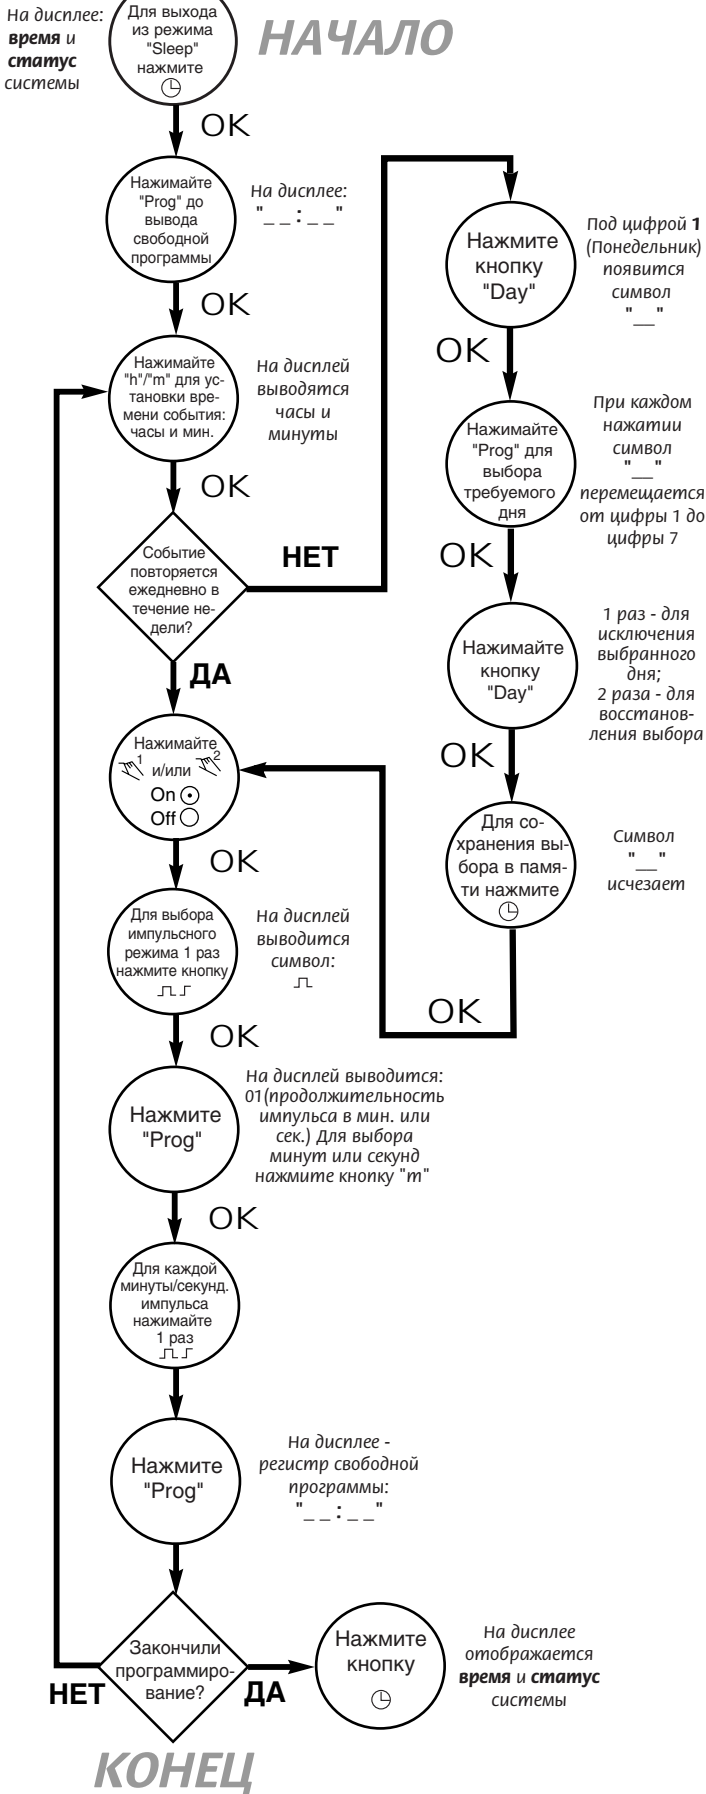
На дисплее: **время** и **статус** системы

Для выхода из режима "Sleep" нажмите ◷

НАЧАЛО

OK

Нажимайте "Prog" до вывода свободной программы

На дисплее: "_ _ : _ _"

OK

Нажимайте "h"/"m" для установки времени события: часы и мин.

На дисплей выводятся часы и минуты

OK

Событие повторяется ежедневно в течение недели?

НЕТ

ДА

Нажмите кнопку "Day"

Под цифрой **1** (Понедельник) появится символ "__"

OK

Нажимайте "Prog" для выбора требуемого дня

При каждом нажатии символ "__" перемещается от цифры 1 до цифры 7

OK

Нажимайте кнопку "Day"

1 раз - для исключения выбранного дня; 2 раза - для восстановления выбора

OK

Для сохранения выбора в памяти нажмите ◷

Символ "__" исчезает

OK

Нажимайте $^1$ и/или $^2$ On ⊙ Off ○

OK

Для выбора импульсного режима 1 раз нажмите кнопку ⎍⎍

На дисплей выводится символ: ⎍

OK

Нажмите "Prog"

На дисплей выводится: 01(продолжительность импульса в мин. или сек.) Для выбора минут или секунд нажмите кнопку "m"

OK

Для каждой минуты/секунд. импульса нажимайте 1 раз ⎍⎍

Нажмите "Prog"

На дисплее - регистр свободной программы: "_ _ : _ _"

Закончили программирование?

НЕТ

ДА

Нажмите кнопку ◷

На дисплее отображается **время** и **статус** системы

КОНЕЦ